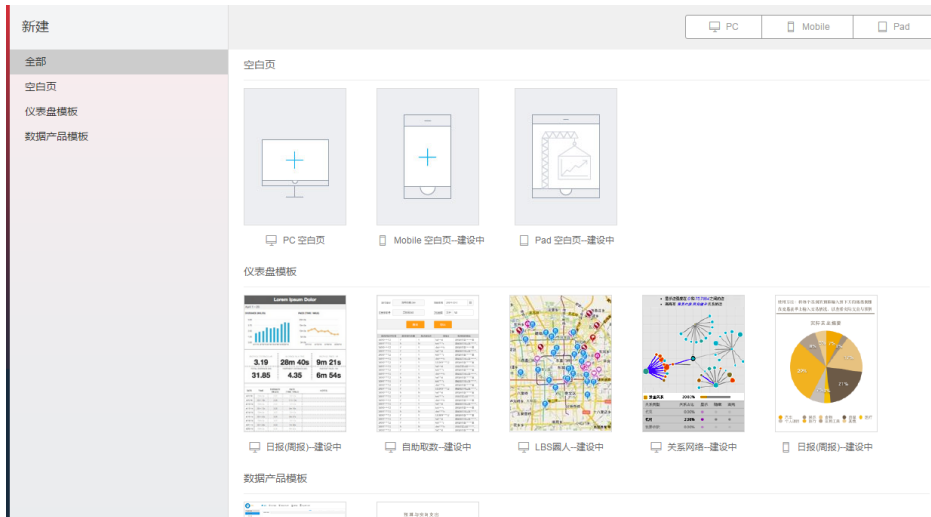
新建

全部

空白页

仪表盘模板

数据产品模板

PC | Mobile | Pad

空白页

PC 空白页

Mobile 空白页--建设中

Pad 空白页--建设中

仪表盘模板

Lorem Ipsum Dolor

3.19 | 28m 40s | 9m 21s
31.85 | 4.35 | 6m 54s

日报(周报)--建设中

自助取数--建设中

LBS圈人--建设中

关系网络--建设中

日报(周报)--建设中

数据产品模板